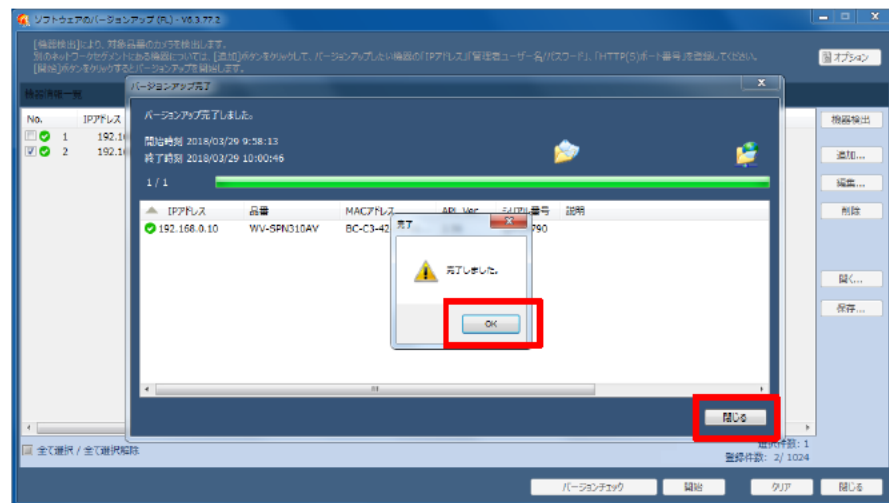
ソフトウェアのバージョンアップ (FL) - V6.3.77.2

[機器検出]により、対象品番のカメラを検出します。
別のネットワークセグメントにある機器については、[追加]ボタンをクリックして、バージョンアップしたい機器の「IPアドレス」「管理者ユーザー名/パスワード」「HTTP(S)ポート番号」を登録してください。
[開始]ボタンをクリックするとバージョンアップを開始します。

オプション

機器情報一覧

No.　IPアドレス
1　192.1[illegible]
2　192.1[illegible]

バージョンアップ完了

バージョンアップ完了しました。

開始時刻 2018/03/29 9:58:13
終了時刻 2018/03/29 10:00:46

1 / 1

| IPアドレス | 品番 | MACアドレス | API Ver. | シリアル番号 | 説明 |
|---|---|---|---|---|---|
| 192.168.0.10 | WV-SPN310AV | BC-C3-42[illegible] | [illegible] | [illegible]790 | |

完了

完了しました。

OK

閉じる

機器検出
追加...
編集...
削除
開く...
保存...

全て選択 / 全て選択解除

選択件数: 1
登録件数: 2/ 1024

バージョンチェック　開始　クリア　閉じる